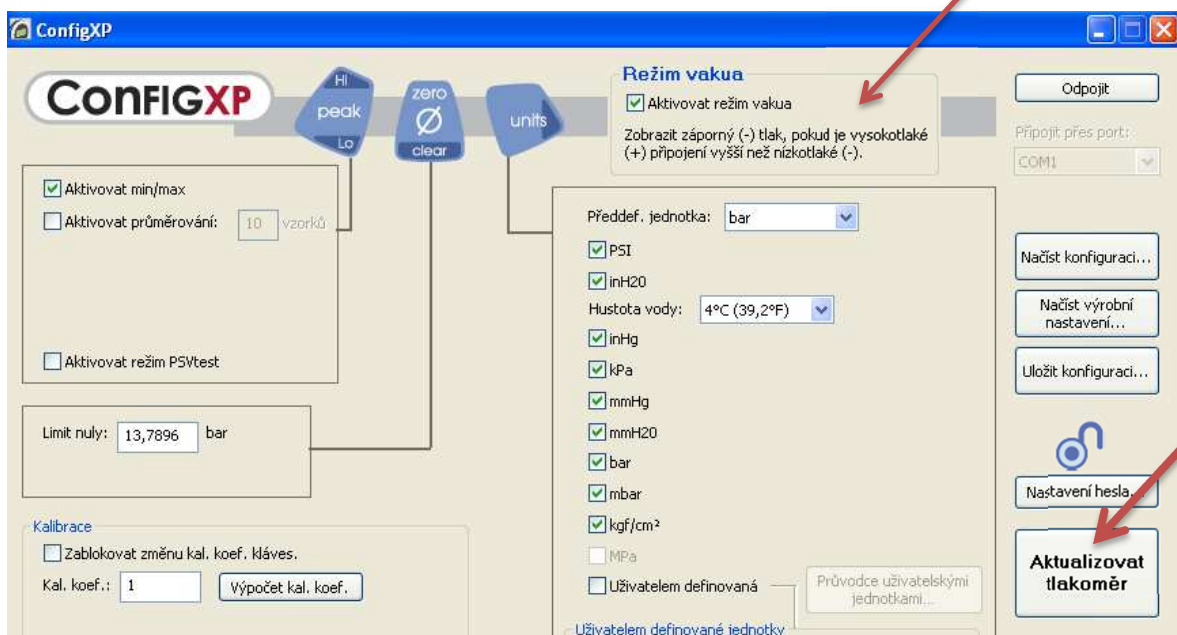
ConfigXP

CONFIGXP

HI
peak
Lo

zero
Ø
clear

units

Režim vakua
Aktivovat režim vakua
Zobrazit záporný (-) tlak, pokud je vysokotlaké (+) připojení vyšší než nízkotlaké (-).

Odpojit
Připojit přes port:
COM1

Aktivovat min/max
Aktivovat průměrování: 10 vzorků

Aktivovat režim PSVtest

Limit nuly: 13,7896 bar

Kalibrace
Zablokovat změnu kal. koef. kláves.
Kal. koef.: 1 Výpočet kal. koef.

Předdef. jednotka: bar
PSI
inH20
Hustota vody: 4°C (39,2°F)
inHg
kPa
mmHg
mmH20
bar
mbar
kgf/cm²
MPa
Uživatelem definovaná
Průvodce uživatelskými jednotkami...
Uživatelem definované jednotky

Načíst konfiguraci...
Načíst výrobní nastavení...
Uložit konfiguraci...
Nastavení hesla...
Aktualizovat tlakoměr